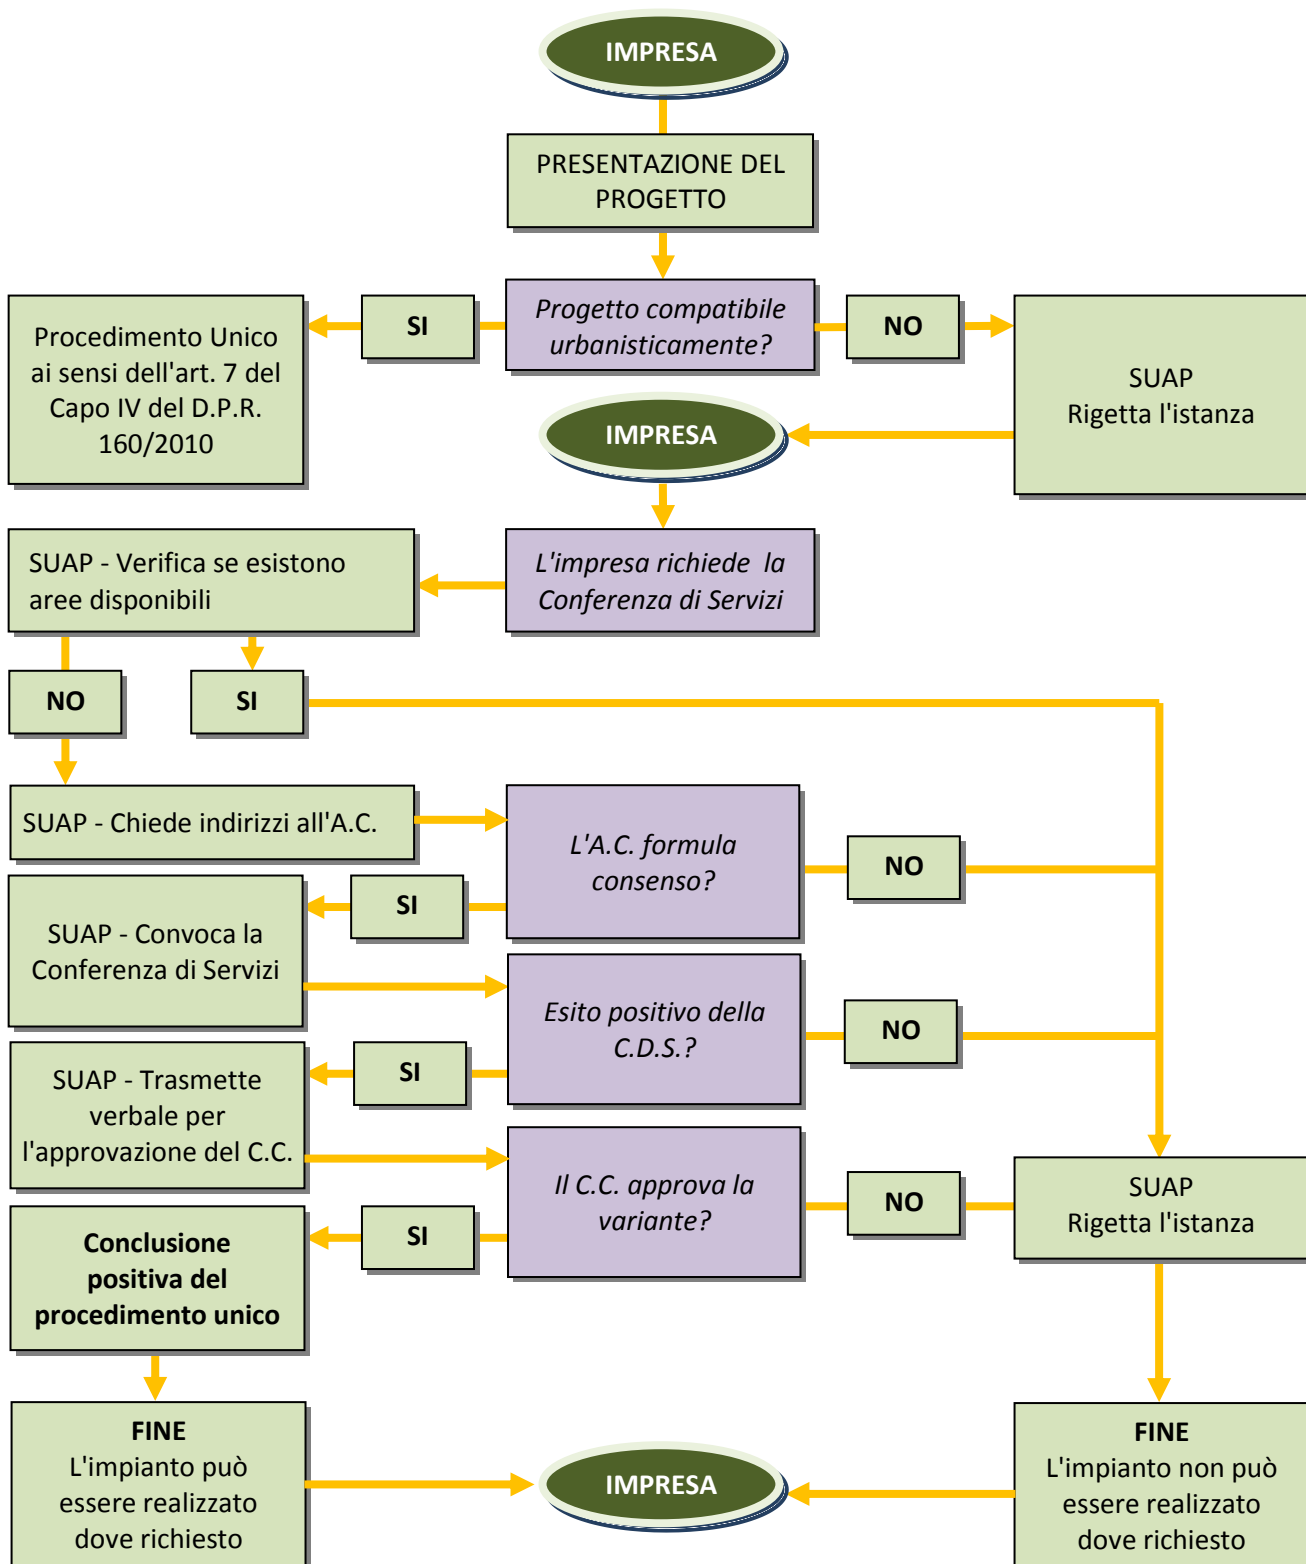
IMPRESA

PRESENTAZIONE DEL PROGETTO

Procedimento Unico ai sensi dell'art. 7 del Capo IV del D.P.R. 160/2010

SI

Progetto compatibile urbanisticamente?

NO

SUAP Rigetta l'istanza

IMPRESA

SUAP - Verifica se esistono aree disponibili

L'impresa richiede la Conferenza di Servizi

NO

SI

SUAP - Chiede indirizzi all'A.C.

L'A.C. formula consenso?

NO

SUAP - Convoca la Conferenza di Servizi

SI

Esito positivo della C.D.S.?

NO

SUAP - Trasmette verbale per l'approvazione del C.C.

SI

Il C.C. approva la variante?

NO

SUAP Rigetta l'istanza

Conclusione positiva del procedimento unico

SI

FINE
L'impianto può essere realizzato dove richiesto

IMPRESA

FINE
L'impianto non può essere realizzato dove richiesto